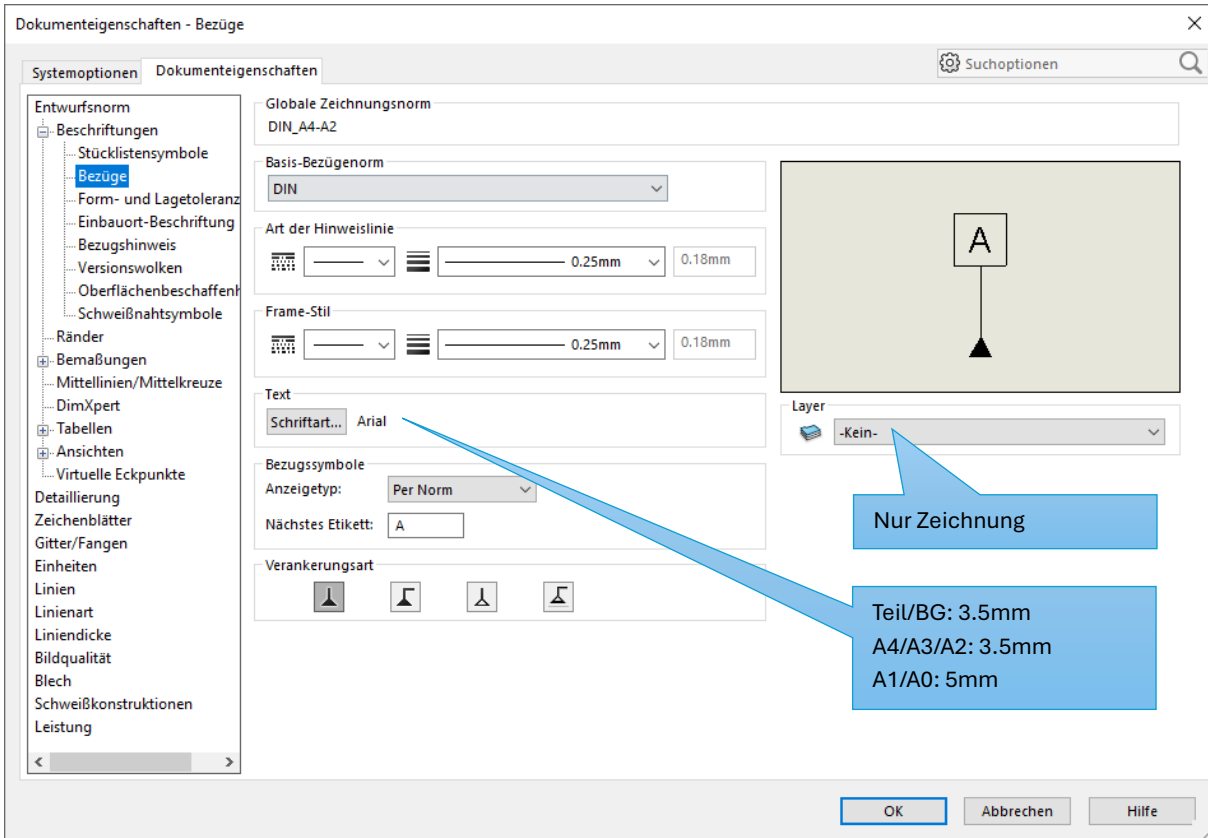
Dokumenteigenschaften - Bezüge

Systemoptionen
Dokumenteigenschaften

Suchoptionen

Entwurfsnorm
Beschriftungen
Stücklistensymbole
Bezüge
Form- und Lagetoleranz
Einbauort-Beschriftung
Bezugshinweis
Versionswolken
Oberflächenbeschaffenh
Schweißnahtsymbole
Ränder
Bemaßungen
Mittellinien/Mittelkreuze
DimXpert
Tabellen
Ansichten
Virtuelle Eckpunkte
Detaillierung
Zeichenblätter
Gitter/Fangen
Einheiten
Linien
Linienart
Liniendicke
Bildqualität
Blech
Schweißkonstruktionen
Leistung

Globale Zeichnungsnorm
DIN_A4-A2

Basis-Bezügenorm
DIN

Art der Hinweislinie
0.25mm
0.18mm

Frame-Stil
0.25mm
0.18mm

Text
Schriftart...
Arial

Bezugssymbole
Anzeigetyp:
Per Norm
Nächstes Etikett:
A

Verankerungsart

A

Layer
-Kein-

Nur Zeichnung

Teil/BG: 3.5mm
A4/A3/A2: 3.5mm
A1/A0: 5mm

OK
Abbrechen
Hilfe